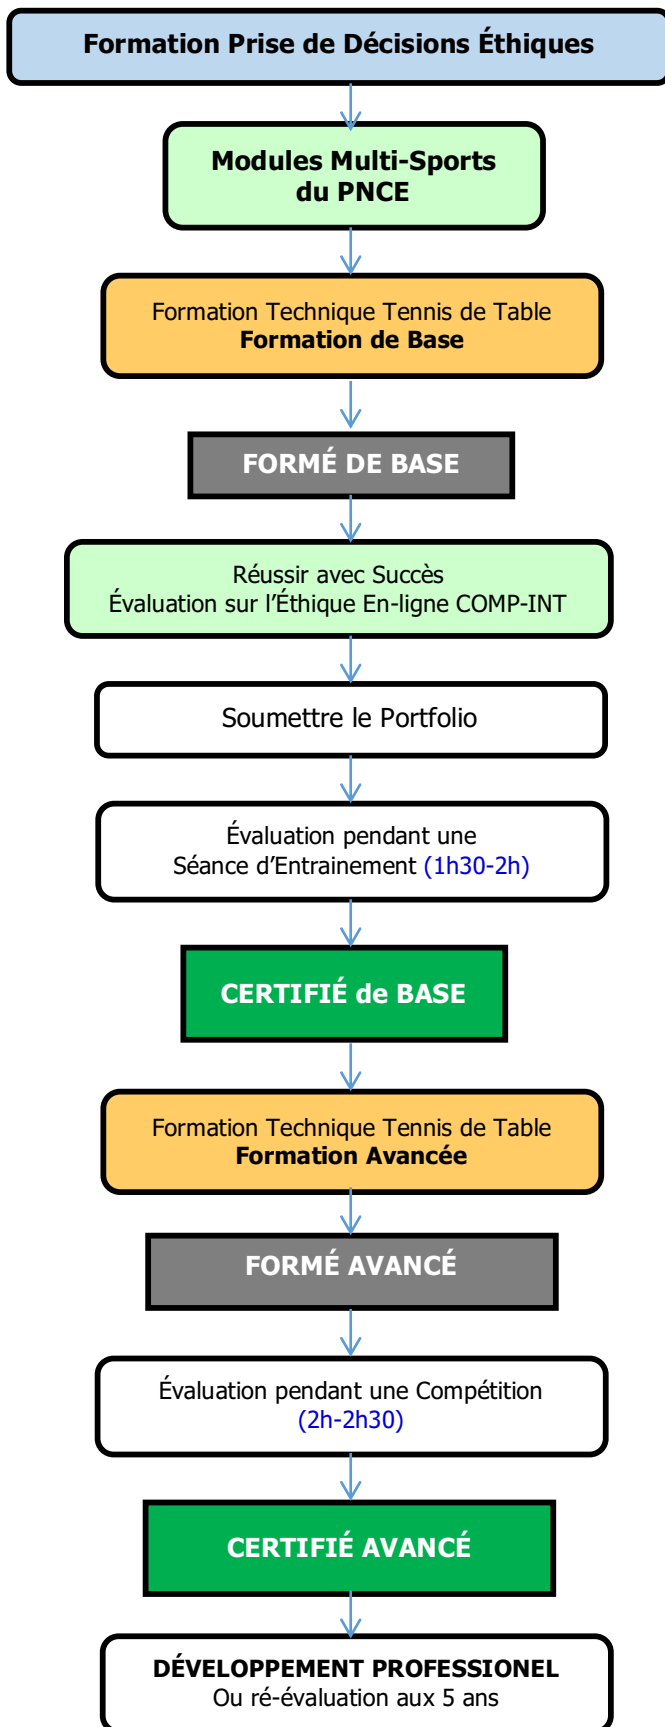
Formation Prise de Décisions Éthiques

Modules Multi-Sports du PNCE

Formation Technique Tennis de Table
Formation de Base

FORMÉ DE BASE

Réussir avec Succès
Évaluation sur l'Éthique En-ligne COMP-INT

Soumettre le Portfolio

Évaluation pendant une Séance d'Entrainement (1h30-2h)

CERTIFIÉ de BASE

Formation Technique Tennis de Table
Formation Avancée

FORMÉ AVANCÉ

Évaluation pendant une Compétition (2h-2h30)

CERTIFIÉ AVANCÉ

DÉVELOPPEMENT PROFESSIONEL
Ou ré-évaluation aux 5 ans